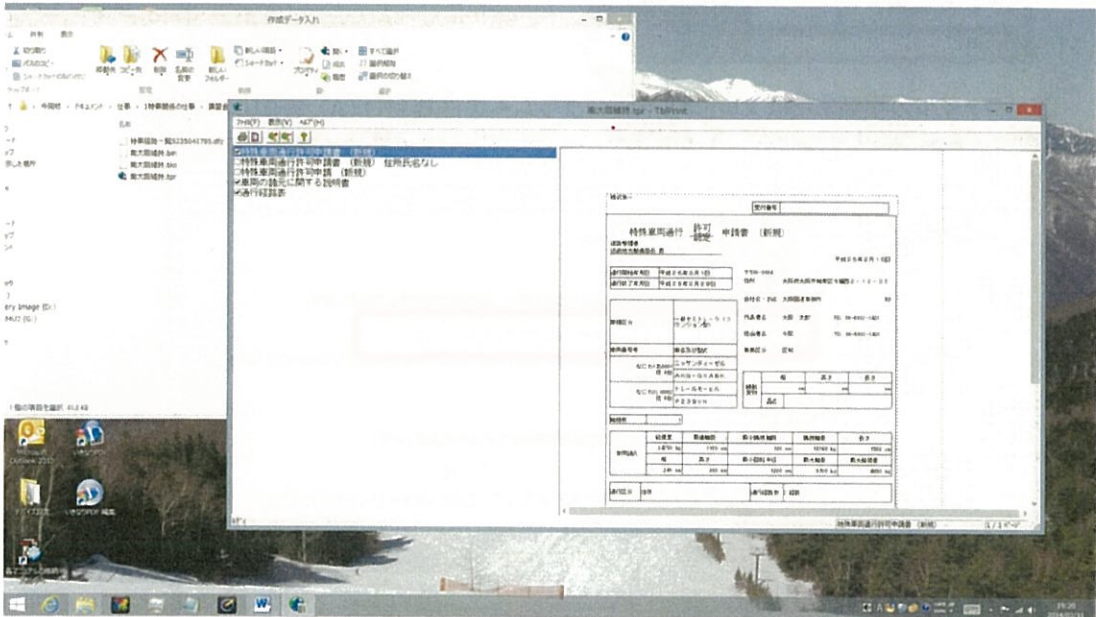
作成データ入れ

ファイル　共有　表示

切り取り
パスのコピー
ショートカットの貼り付け
移動先　コピー先　削除　名前の変更　新しいフォルダー
新しい項目
ショートカット
プロパティ
開く
編集
履歴
すべて選択
選択解除
選択の切り替え

特車協勧一覧5235041795.xlsx
真大同補持.bin
真大同補持.blo
真大同補持.tpr

ary Image (D:)
MU2 (G:)

1 個の項目を選択 41.2 KB

真大同補持.tpr - TbPrint

ファイル(F)　表示(V)　ヘルプ(H)

☑特殊車両通行許可申請書（新規）
☐特殊車両通行許可申請書（新規）住所氏名なし
☐特殊車両通行許可申請（新規）
☑車両の諸元に関する説明書
☑通行経路表

特殊車両通行　許可　申請書　（新規）

受付番号

平成２６年２月１０日

平成２６年２月１日
平成２６年２月２８日

一般セミトレーラ　ワンボックス

ニッサンディーゼル
トレーラ
トレーラ

幅　高さ　長さ

特殊車両通行許可申請書（新規）　1 / 3 ページ